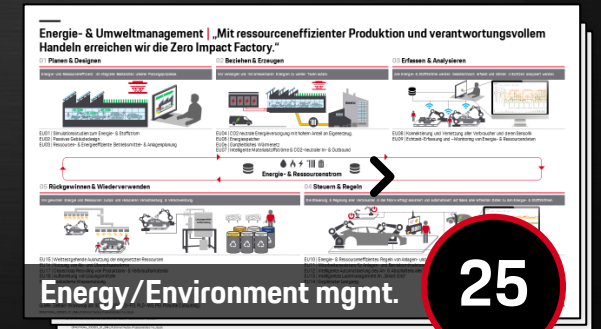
Energie- & Umweltmanagement | „Mit ressourceneffizienter Produktion und verantwortungsvollem Handeln erreichen wir die Zero Impact Factory."

01 Planen & Designen

02 Beziehen & Erzeugen

03 Erfassen & Analysieren

Energie- & Ressourcenstrom

05 Rückgewinnen & Wiederverwenden

04 Steuern & Regeln

Energy/Environment mgmt.

25